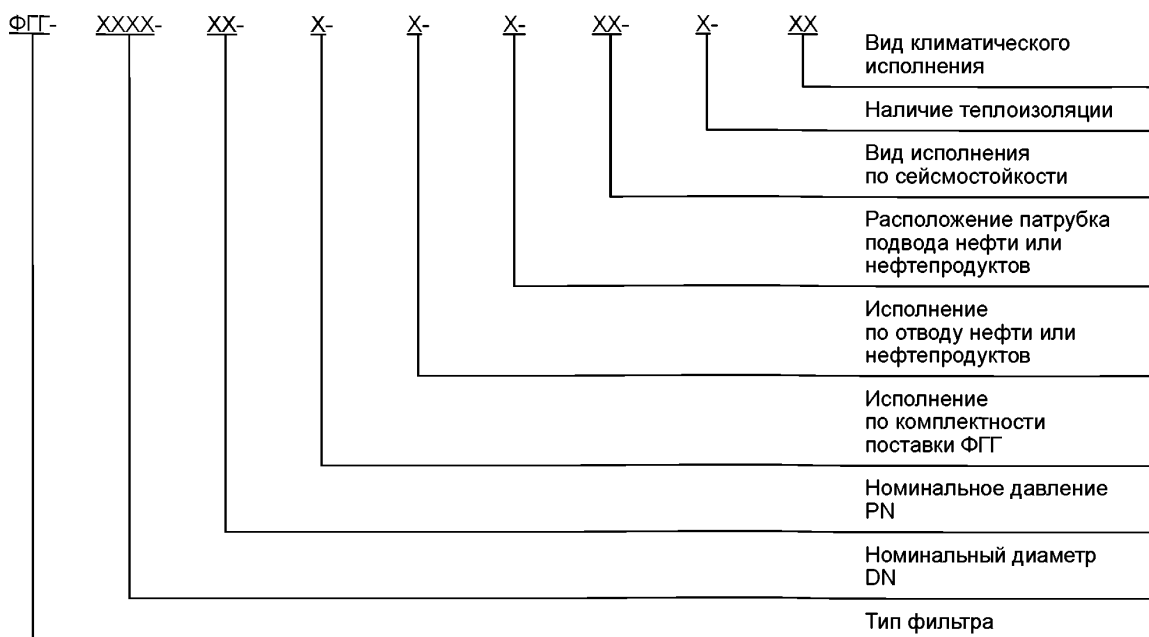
ФГГ- XXXX- XX- X- X- X- XX- X- XX

Вид климатического исполнения

Наличие теплоизоляции

Вид исполнения по сейсмостойкости

Расположение патрубка подвода нефти или нефтепродуктов

Исполнение по отводу нефти или нефтепродуктов

Исполнение по комплектности поставки ФГГ

Номинальное давление PN

Номинальный диаметр DN

Тип фильтра